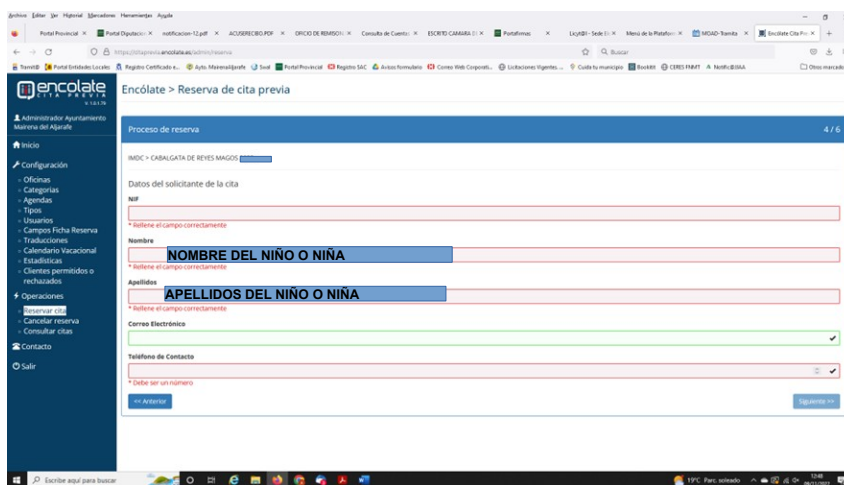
Archivo Editar Ver Historial Marcadores Herramientas Ayuda

Portal Provincial × Portal Diputación × notificacion-12.pdf × ACUSERECIBO.PDF × OFICIO DE REMISION × Consulta de Cuentas × ESCRITO CAMARA × Portafirmas × Licyt@l - Sede E × Menú de la Platafo × MOAD-Tramita × Encólate Cita Pre ×

https://citaprevia.encolate.es/admin/reserva

Buscar

Transit@ Portal Entidades Locales Registro Certificado e... Ayto. Mairenaljarafe Sival Portal Provincial Registro SAC Avisos Formulario Correo Web Corporati... Licitaciones Vigentes... Cuida tu municipio Booklit CERES FNMT Notific@IAA Otros marcadores

encolate CITA PREVIA V.1.0.179

Encólate > Reserva de cita previa

Administrador Ayuntamiento Mairena del Aljarafe

Inicio

Configuración
- Oficinas
- Categorías
- Agendas
- Tipos
- Usuarios
- Campos Ficha Reserva
- Traducciones
- Calendario Vacacional
- Estadísticas
- Clientes permitidos o rechazados

Operaciones
- Reservar cita
- Cancelar reserva
- Consultar citas

Contacto

Salir

Proceso de reserva 4 / 6

IMDC > CABALGATA DE REYES MAGOS

Datos del solicitante de la cita

NIF
* Rellene el campo correctamente

Nombre
NOMBRE DEL NIÑO O NIÑA
* Rellene el campo correctamente

Apellidos
APELLIDOS DEL NIÑO O NIÑA
* Rellene el campo correctamente

Correo Electrónico

Teléfono de Contacto
* Debe ser un número

<< Anterior

Siguiente >>

Escribe aquí para buscar

19°C Parc. soleado 12:48